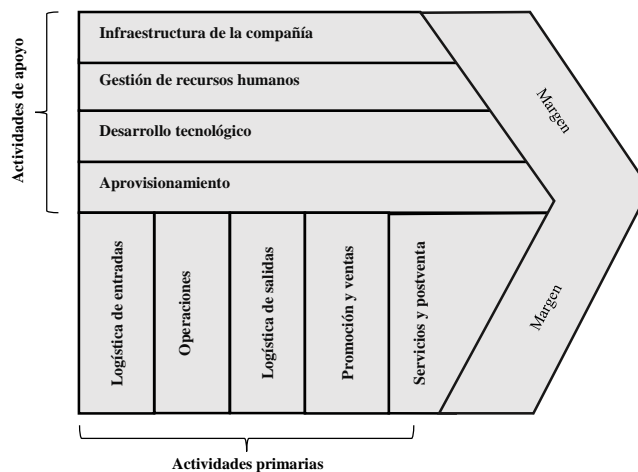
Actividades de apoyo

Infraestructura de la compañía

Gestión de recursos humanos

Desarrollo tecnológico

Aprovisionamiento

Margen

Logística de entradas

Operaciones

Logística de salidas

Promoción y ventas

Servicios y postventa

Margen

Actividades primarias